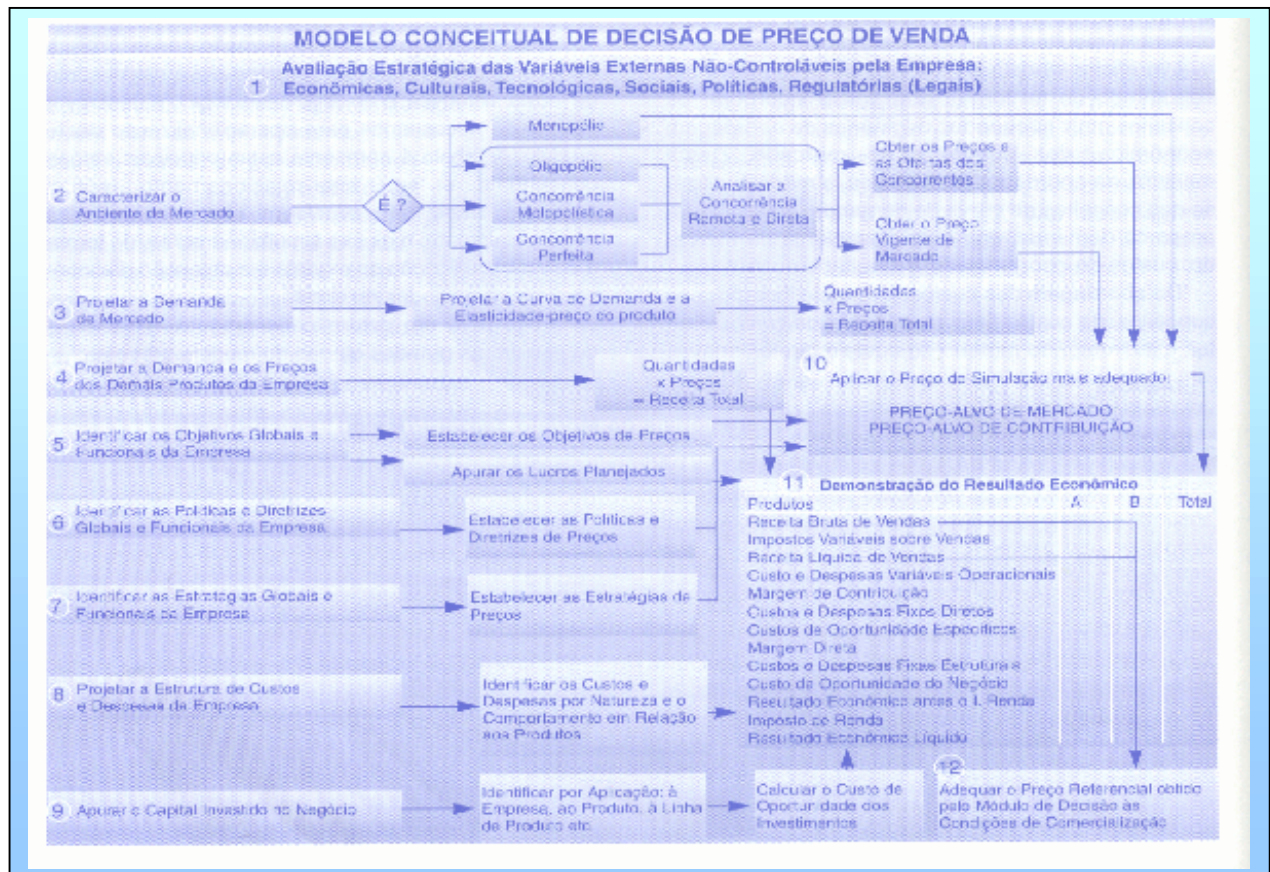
MODELO CONCEITUAL DE DECISÃO DE PREÇO DE VENDA

1 Avaliação Estratégica das Variáveis Externas Não-Controláveis pela Empresa: Econômicas, Culturais, Tecnológicas, Sociais, Políticas, Regulatórias (Legais)

2 Caracterizar o Ambiente de Mercado

É ?

Monopólio

Oligopólio

Concorrência Monopolística

Concorrência Perfeita

Analisar a Concorrência Remota e Direta

Obter os Preços e as Ofertas dos Concorrentes

Obter o Preço Vigente de Mercado

3 Projetar a Demanda de Mercado

Projetar a Curva de Demanda e a Elasticidade-preço do produto

Quantidades x Preços = Receita Total

4 Projetar a Demanda e os Preços dos Demais Produtos da Empresa

Quantidades x Preços = Receita Total

10 Aplicar o Preço de Simulação mais adequado:

PREÇO-ALVO DE MERCADO
PREÇO-ALVO DE CONTRIBUIÇÃO

5 Identificar os Objetivos Globais e Funcionais da Empresa

Estabelecer os Objetivos de Preços

Apurar os Lucros Planejados

11 Demonstração do Resultado Econômico

| Produtos | A | B | Total |
|---|---|---|---|
| Receita Bruta de Vendas | | | |
| Impostos Variáveis sobre Vendas | | | |
| Receita Líquida de Vendas | | | |
| Custo e Despesas Variáveis Operacionais | | | |
| Margem de Contribuição | | | |
| Custos e Despesas Fixos Diretos | | | |
| Custos de Oportunidade Específicos | | | |
| Margem Direta | | | |
| Custos e Despesas Fixas Estruturais | | | |
| Custo da Oportunidade do Negócio | | | |
| Resultado Econômico antes o I. Renda | | | |
| Imposto de Renda | | | |
| Resultado Econômico Líquido | | | |

6 Identificar as Políticas e Diretrizes Globais e Funcionais da Empresa

Estabelecer as Políticas e Diretrizes de Preços

7 Identificar as Estratégias Globais e Funcionais da Empresa

Estabelecer as Estratégias de Preços

8 Projetar a Estrutura de Custos e Despesas da Empresa

Identificar os Custos e Despesas por Natureza e o Comportamento em Relação aos Produtos

9 Apurar o Capital Investido no Negócio

Identificar por Aplicação: à Empresa, ao Produto, à Linha de Produto etc.

Calcular o Custo de Oportunidade dos Investimentos

12 Adequar o Preço Referencial obtido pelo Módulo de Decisão às Condições de Comercialização